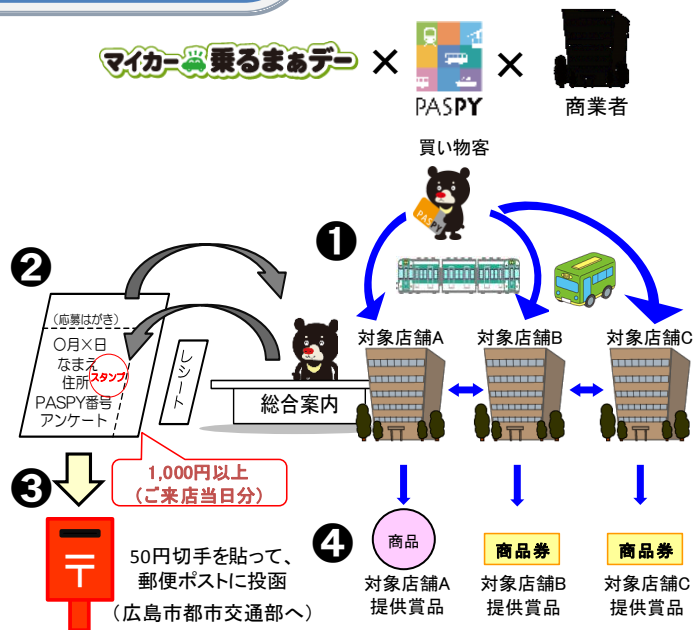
マイカー乗るまぁデー × PASPY × 商業者

買い物客

PASPY

❶

❷

（応募はがき）
〇月×日
なまえ
住所
スタンプ
PASPY番号
アンケート

レシート

総合案内

対象店舗A
対象店舗B
対象店舗C

1,000円以上
（ご来店当日分）

❸

〒

50円切手を貼って、
郵便ポストに投函
（広島市都市交通部へ）

❹

商品
対象店舗A
提供賞品

商品券
対象店舗B
提供賞品

商品券
対象店舗C
提供賞品